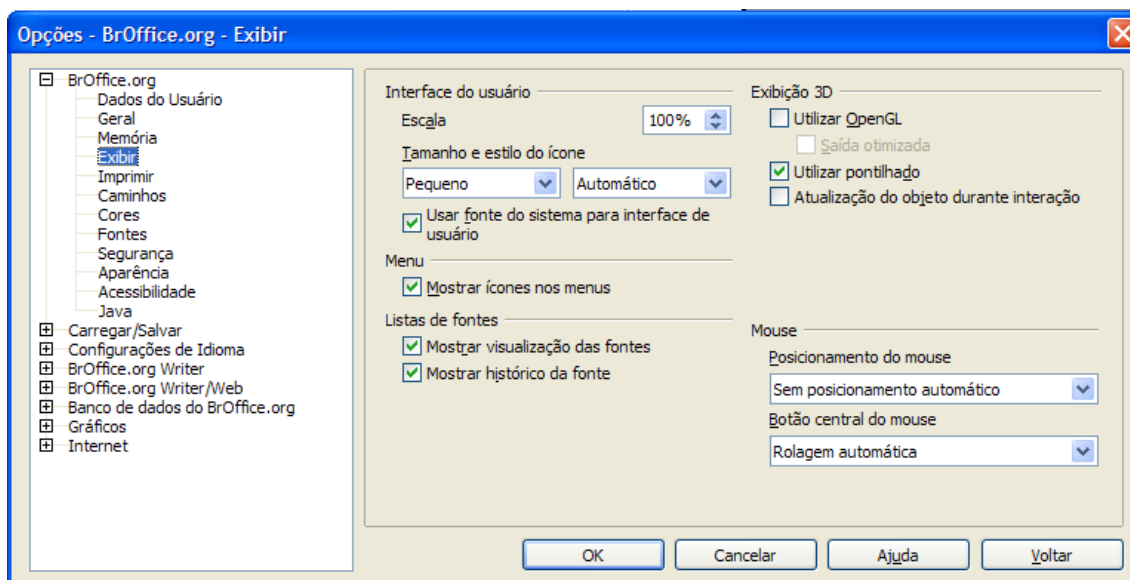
Opções - BrOffice.org - Exibir

BrOffice.org
Dados do Usuário
Geral
Memória
Exibir
Imprimir
Caminhos
Cores
Fontes
Segurança
Aparência
Acessibilidade
Java
Carregar/Salvar
Configurações de Idioma
BrOffice.org Writer
BrOffice.org Writer/Web
Banco de dados do BrOffice.org
Gráficos
Internet

Interface do usuário
Escala 100%
Tamanho e estilo do ícone
Pequeno
Automático
Usar fonte do sistema para interface de usuário

Menu
Mostrar ícones nos menus

Listas de fontes
Mostrar visualização das fontes
Mostrar histórico da fonte

Exibição 3D
Utilizar OpenGL
Saída otimizada
Utilizar pontilhado
Atualização do objeto durante interação

Mouse
Posicionamento do mouse
Sem posicionamento automático
Botão central do mouse
Rolagem automática

OK
Cancelar
Ajuda
Voltar